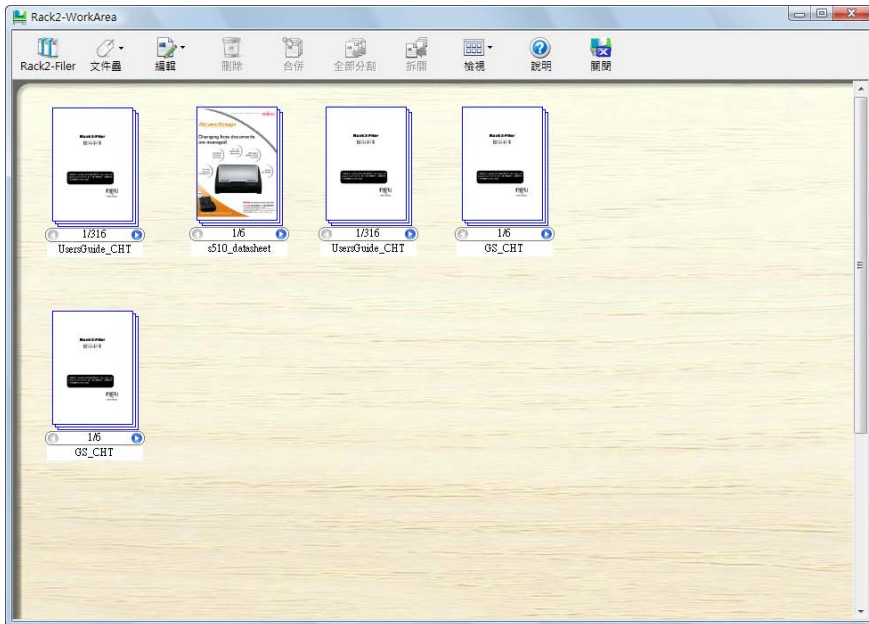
Rack2-WorkArea

Rack2-Filer 文件畾 編輯 刪除 合併 全部分割 拆開 檢視 說明 關閉

1/316
UsersGuide_CHT

Changing how documents are managed!

1/6
s510_datasheet

1/316
UsersGuide_CHT

1/6
GS_CHT

1/6
GS_CHT